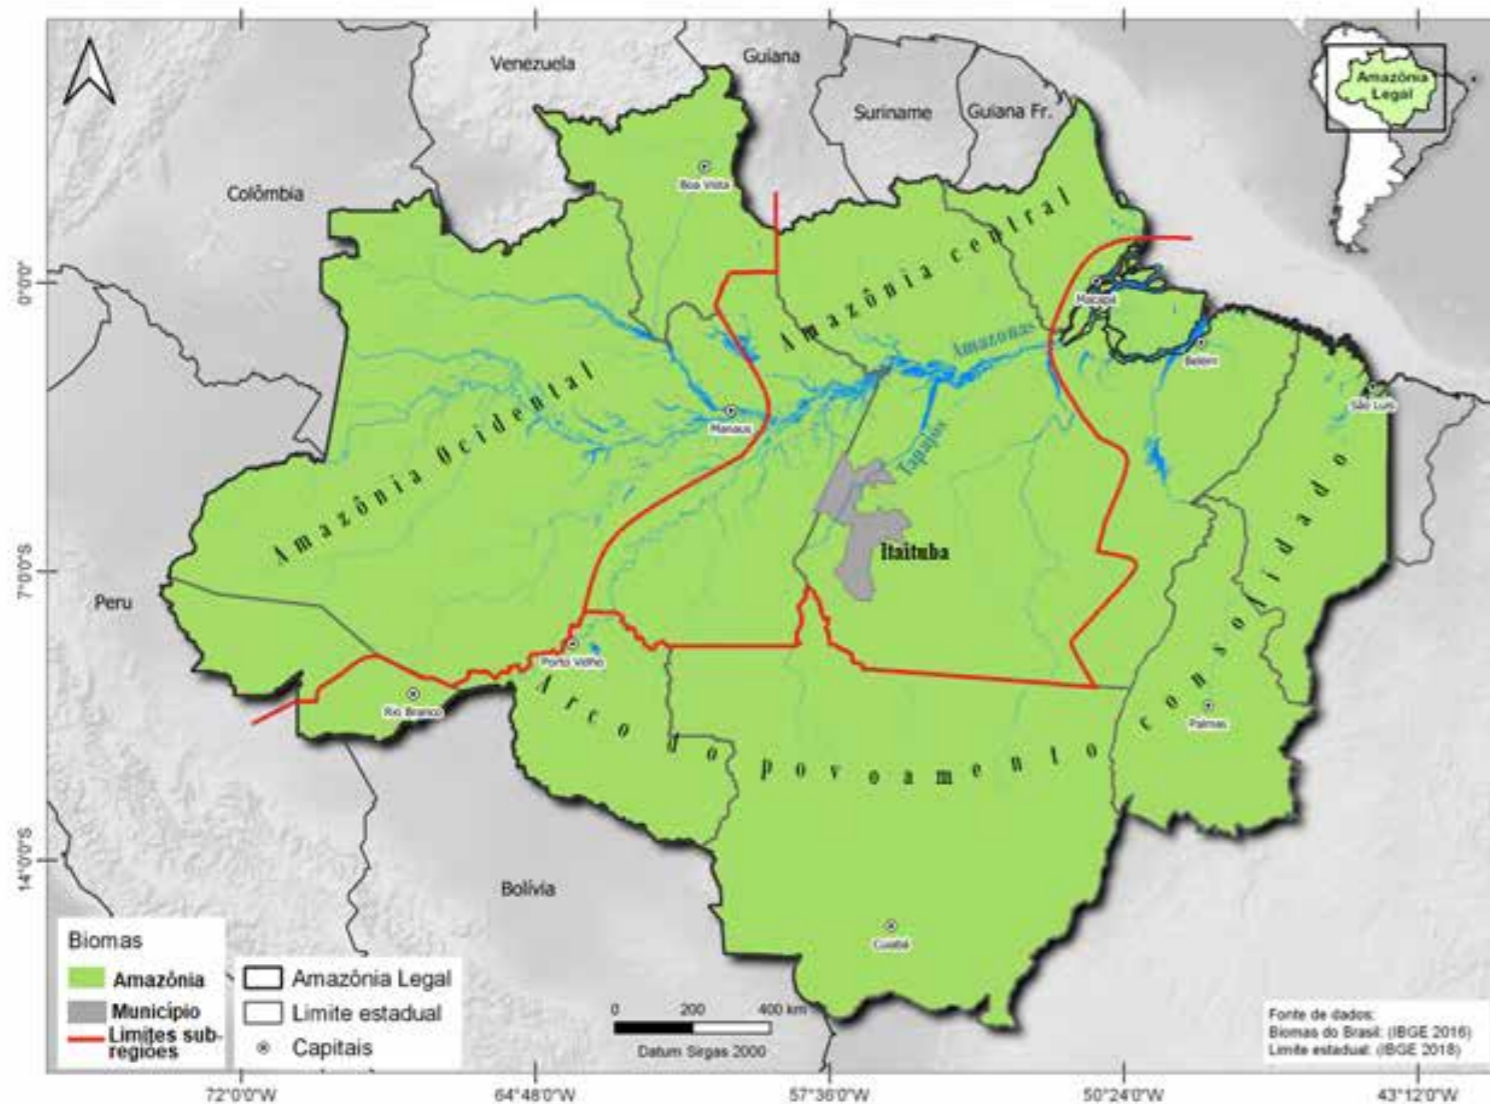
Venezuela
Guiana
Suriname
Guiana Fr.
Amazônia Legal
Colômbia
Boa Vista
0°0'0"
Amazônia central
Macapá
Amazonas
Belém
Amazônia Ocidental
Manaus
São Luís
Tapajós
Itaituba
7°0'0"S
Peru
Porto Velho
Rio Branco
Arco do povoamento consolidado
Palmas
14°0'0"S
Bolívia
Cuiabá
Biomas
Amazônia
Município
Limites sub-regiões
Amazônia Legal
Limite estadual
Capitais
0 200 400 km
Datum Sirgas 2000
Fonte de dados:
Biomas do Brasil: (IBGE 2016)
Limite estadual: (IBGE 2018)
72°0'0"W
64°48'0"W
57°36'0"W
50°24'0"W
43°12'0"W